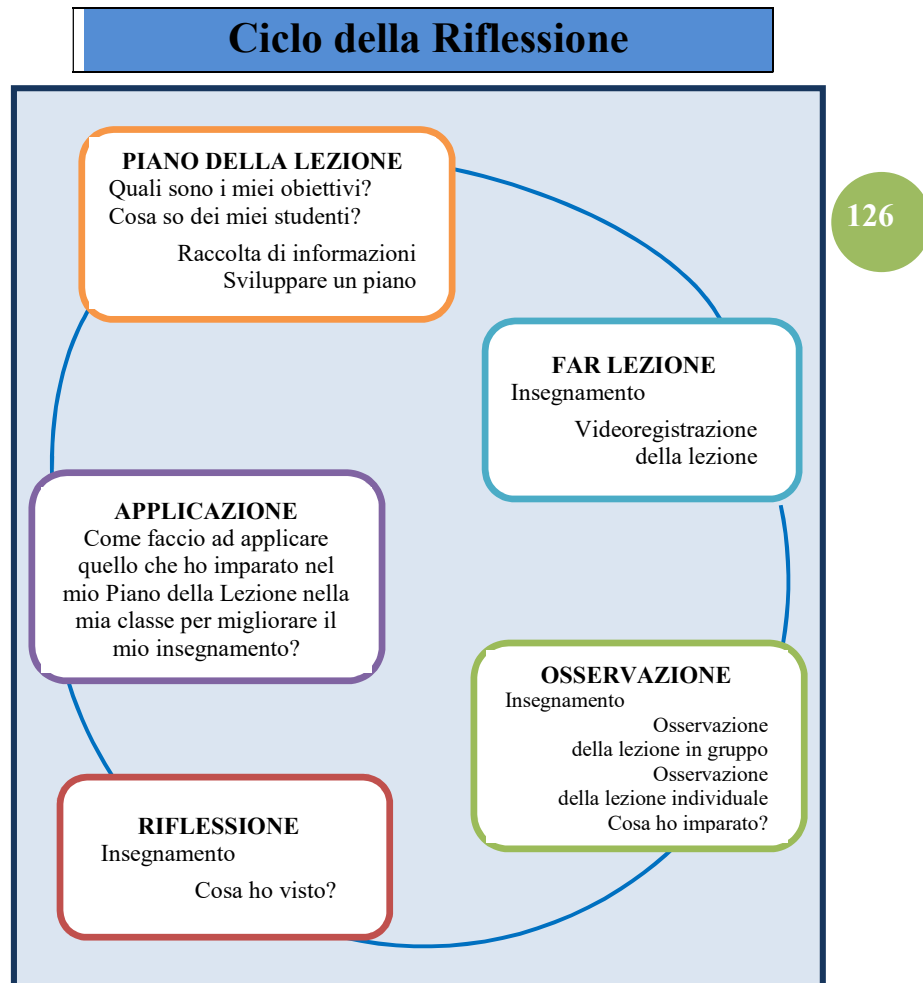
Ciclo della Riflessione

126

PIANO DELLA LEZIONE
Quali sono i miei obiettivi?
Cosa so dei miei studenti?
Raccolta di informazioni
Sviluppare un piano

FAR LEZIONE
Insegnamento
Videoregistrazione della lezione

OSSERVAZIONE
Insegnamento
Osservazione della lezione in gruppo
Osservazione della lezione individuale
Cosa ho imparato?

RIFLESSIONE
Insegnamento
Cosa ho visto?

APPLICAZIONE
Come faccio ad applicare quello che ho imparato nel mio Piano della Lezione nella mia classe per migliorare il mio insegnamento?